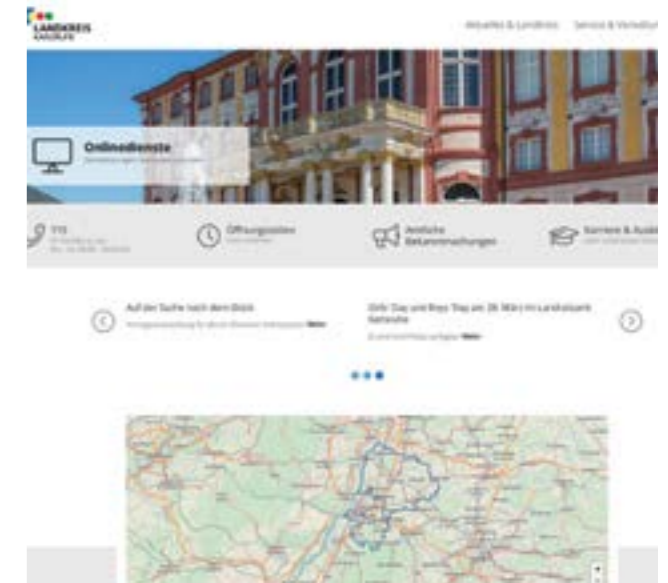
LANDKREIS KARLSRUHE

Aktuelles & Landkreis Service & Verwaltung

Onlinedienste

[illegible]

115 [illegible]

Öffnungszeiten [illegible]

Amtliche Bekanntmachungen

Karriere & Ausbildung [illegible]

Auf der Suche nach dem Glück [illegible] Mehr

Girls' Day und Boys' Day am 28. März im Landratsamt Karlsruhe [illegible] Mehr